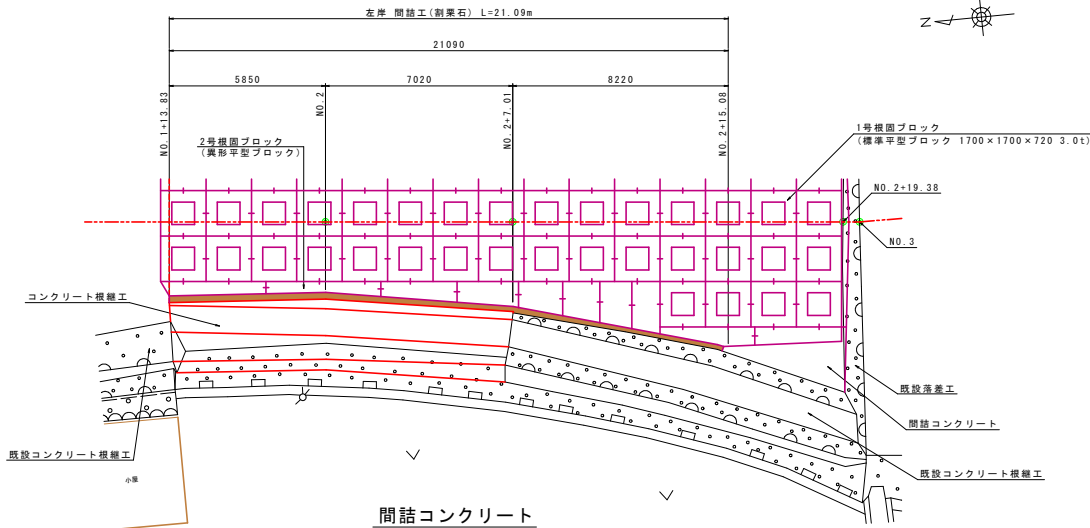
左岸 間詰工(割栗石) L=21.09m

21090

5850
7020
8220

NO.1+13.83
NO.2
NO.2+7.01
NO.2+15.08

2号根固ブロック
(異形平型ブロック)

1号根固ブロック
(標準平型ブロック 1700×1700×720 3.0t)

NO.2+19.38

NO.3

N

コンクリート根継工

既設落差工

間詰コンクリート

既設コンクリート根継工

既設コンクリート根継工

小屋

間詰コンクリート